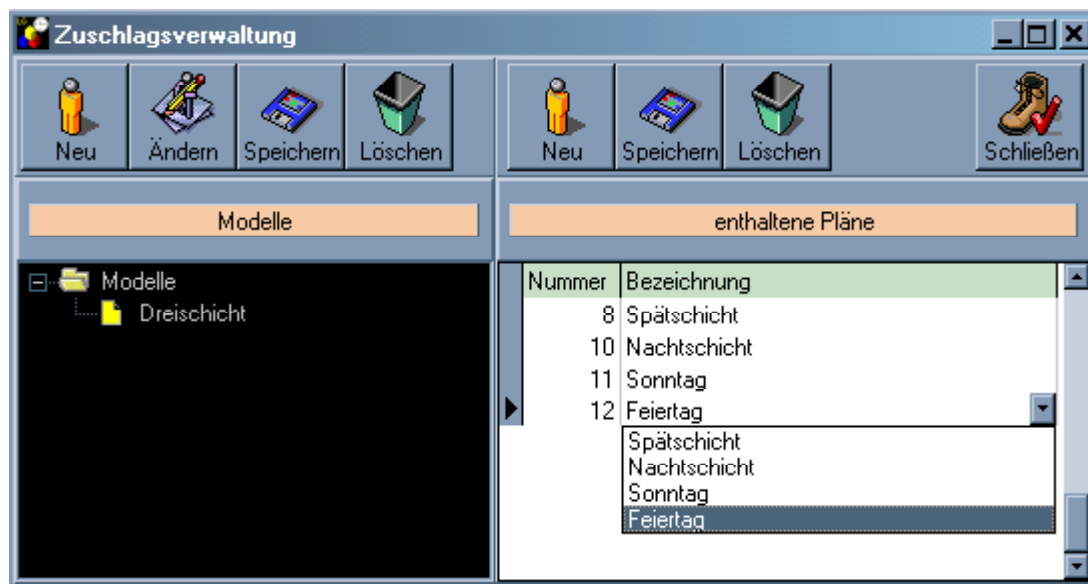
Zuschlagsverwaltung

Neu Ändern Speichern Löschen

Neu Speichern Löschen

Schließen

Modelle

enthaltene Pläne

Modelle
Dreischicht

| Nummer | Bezeichnung |
|---|---|
| 8 | Spätschicht |
| 10 | Nachtschicht |
| 11 | Sonntag |
| 12 | Feiertag |

Spätschicht
Nachtschicht
Sonntag
Feiertag